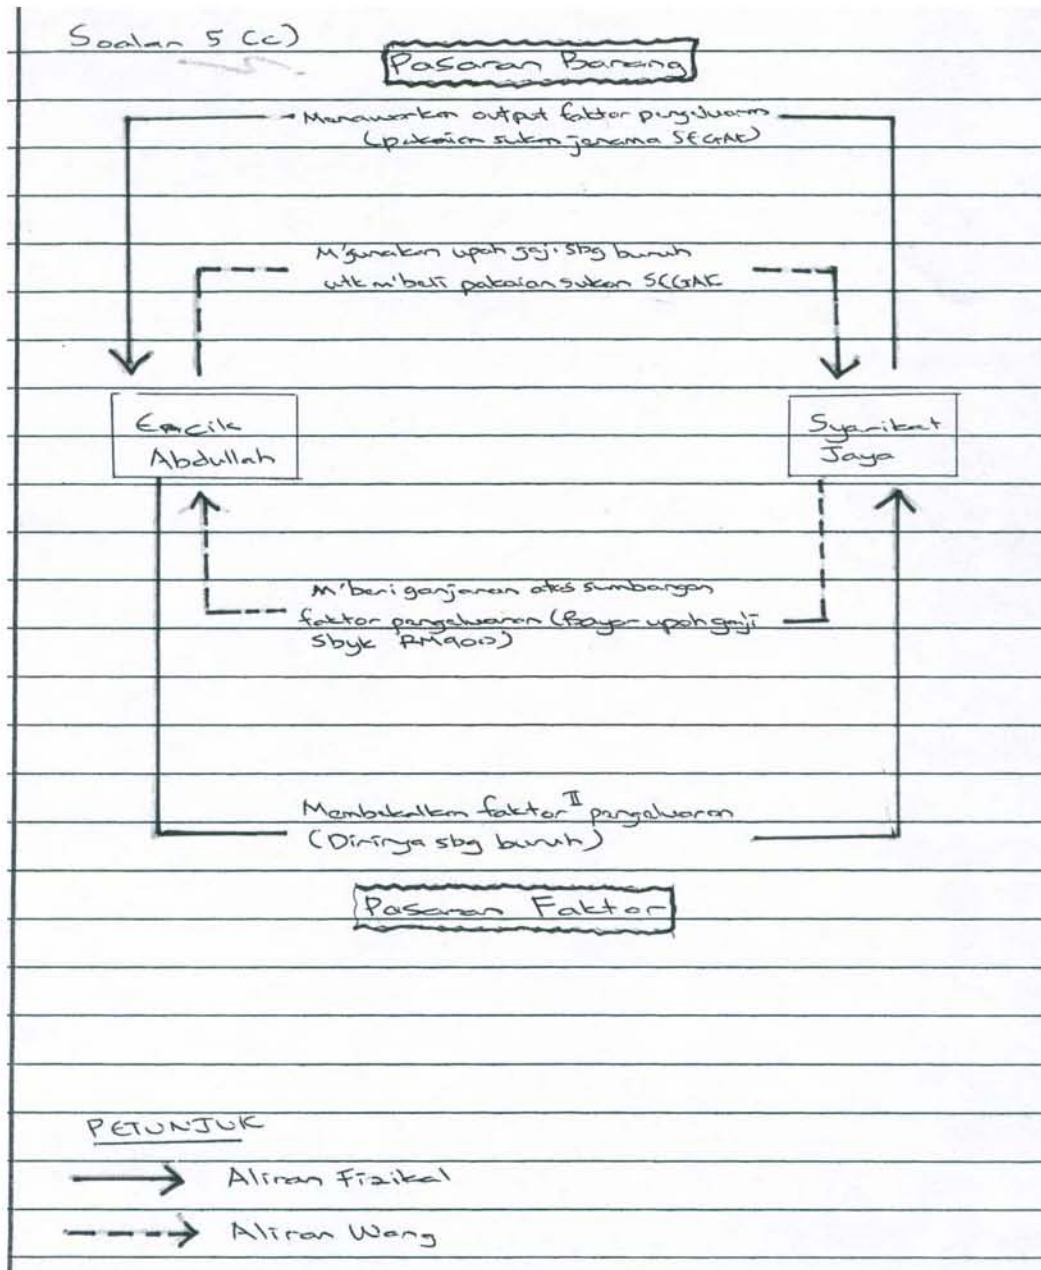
Soalan 5 (c)

Pasaran Barang

Menawarkan output faktor pengeluaran (pakaian sukan jenama SEGAK)

M'gunakan upah gaji sbg buruh utk m'beli pakaian sukan SEGAK

Encik Abdullah

Syarikat Jaya

M'beri ganjaran atas sumbangan faktor pengeluaran (Bayar upah gaji sbyk RM900)

Membekalkan faktor$^{II}$ pengeluaran (Dirinya sbg buruh)

Pasaran Faktor

PETUNJUK

Aliran Fizikal

Aliran Wang